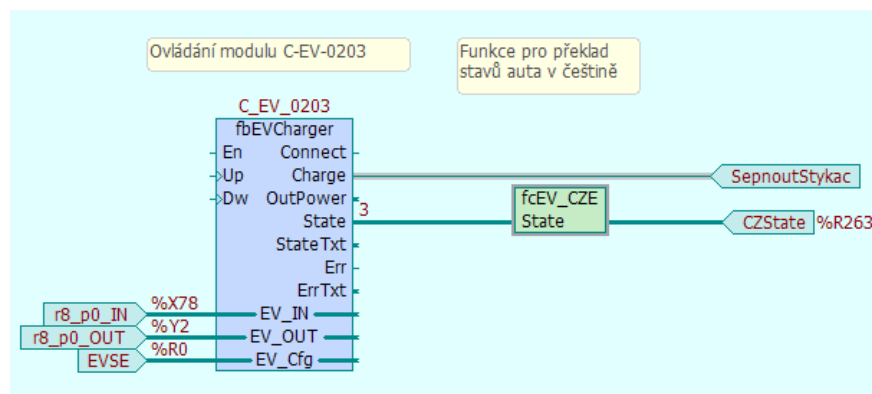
Ovládání modulu C-EV-0203

Funkce pro překlad stavů auta v češtině

C_EV_0203
fbEVCharger
En
Up
Dw
Connect
Charge
OutPower
State
StateTxt
Err
ErrTxt
EV_IN
EV_OUT
EV_Cfg

3

fcEV_CZE
State

SepnoutStykac

CZState %R263

r8_p0_IN %X78
r8_p0_OUT %Y2
EVSE %R0